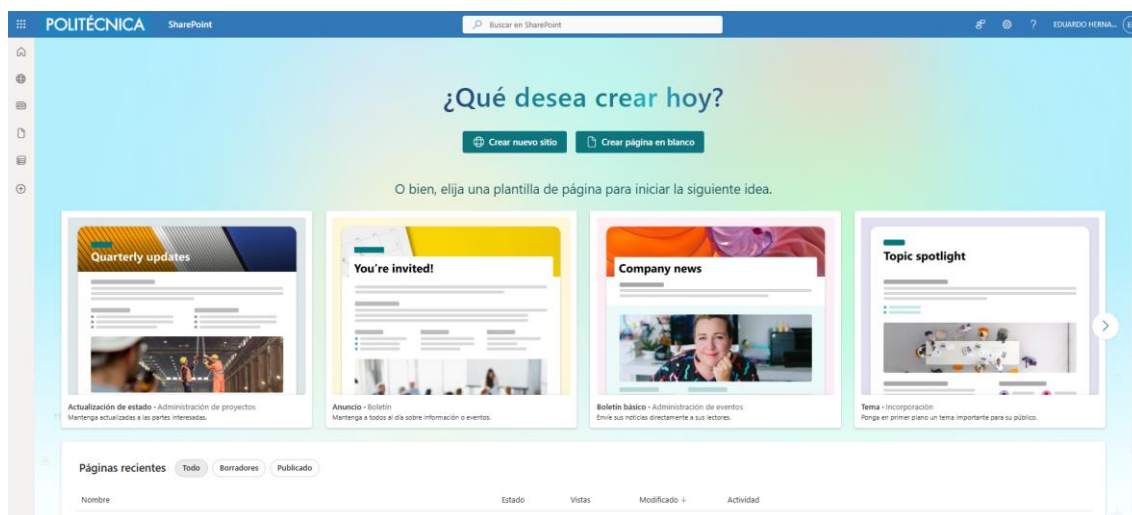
POLITÉCNICA SharePoint

Buscar en SharePoint

? EDUARDO HERNA...

¿Qué desea crear hoy?

Crear nuevo sitio

Crear página en blanco

O bien, elija una plantilla de página para iniciar la siguiente idea.

Quarterly updates

Actualización de estado • Administración de proyectos
Mantenga actualizadas a las partes interesadas.

You're invited!

Anuncio • Boletín
Mantenga a todos al día sobre información o eventos.

Company news

Boletín básico • Administración de eventos
Envíe sus noticias directamente a sus lectores.

Topic spotlight

Tema • Incorporación
Ponga en primer plano un tema importante para su público.

Páginas recientes
Todo
Borradores
Publicado

| Nombre | Estado | Vistas | Modificado ↓ | Actividad |
|---|---|---|---|---|